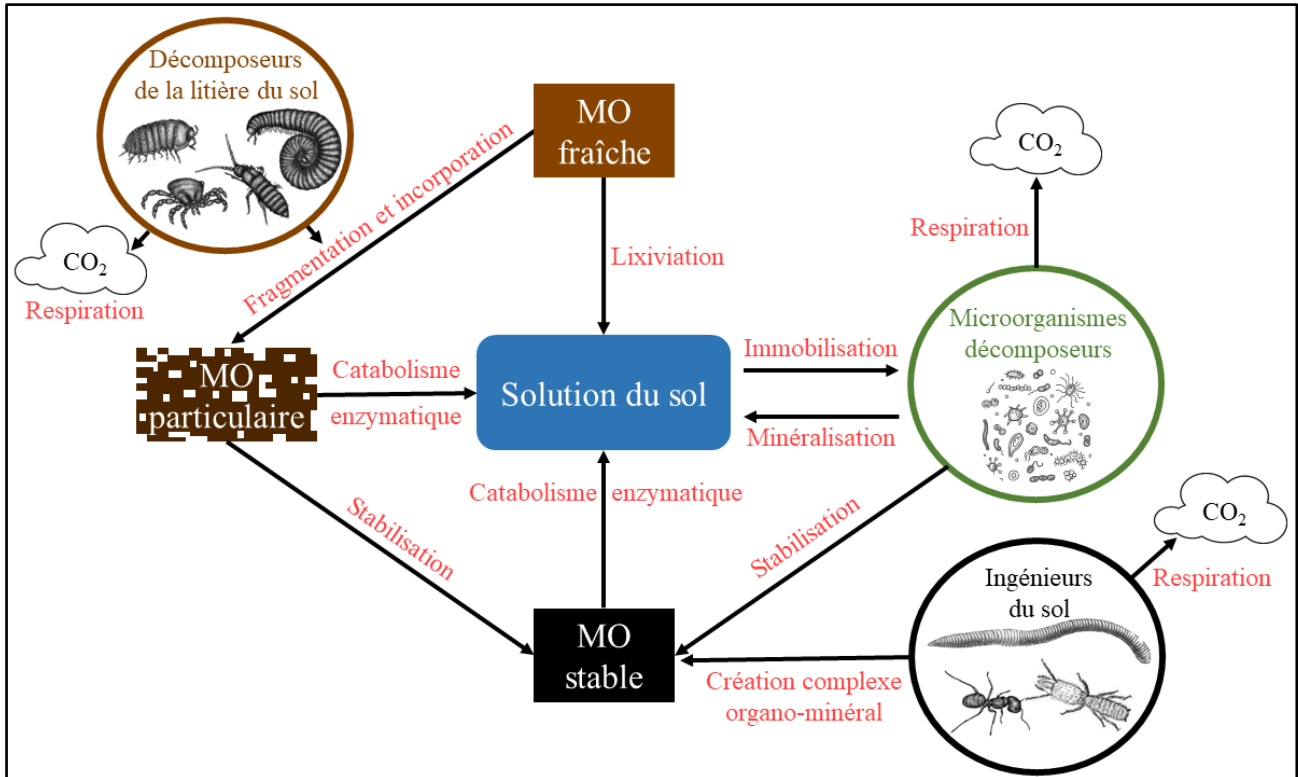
Décomposeurs de la litière du sol

MO fraîche

$CO_2$

Respiration

Fragmentation et incorporation

Lixiviation

$CO_2$

Respiration

Microorganismes décomposeurs

MO particulaire

Catabolisme enzymatique

Solution du sol

Immobilisation

Minéralisation

Catabolisme enzymatique

Stabilisation

Stabilisation

$CO_2$

Respiration

Ingénieurs du sol

MO stable

Création complexe organo-minéral